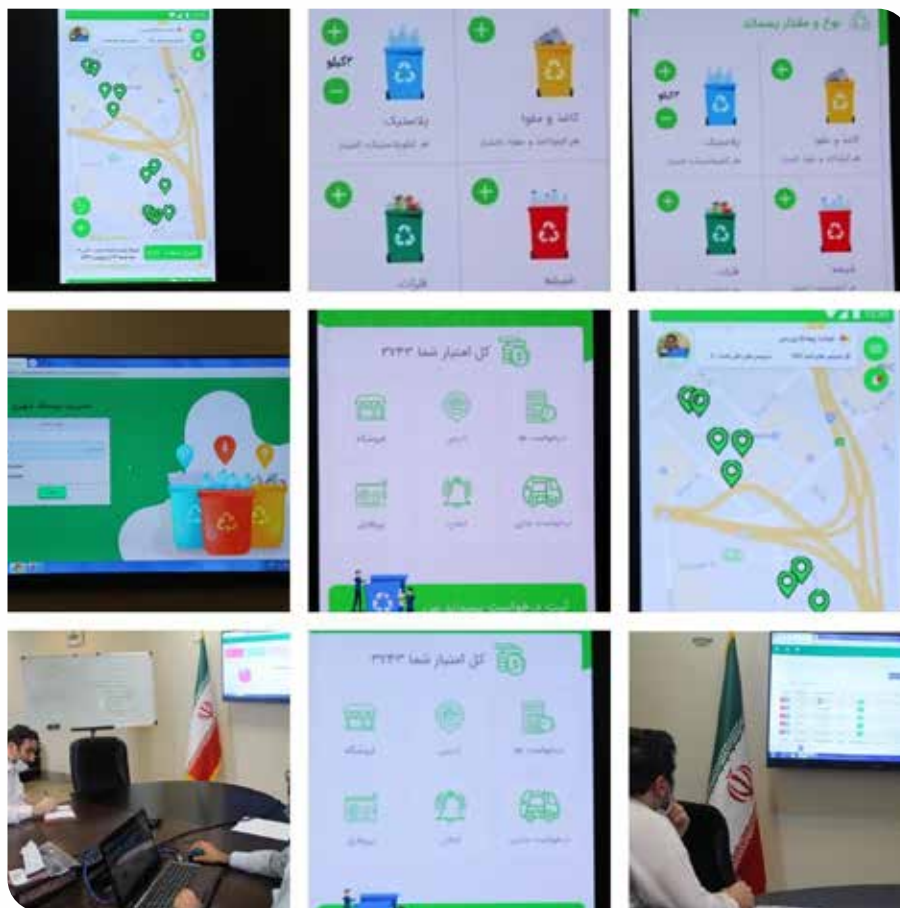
۲کیلو

پلاستیک

کاغذ و مقوا

فلزات

شیشه

نوع و مقدار پسماند

۲کیلو

پلاستیک

کاغذ و مقوا

فلزات

شیشه

کل امتیاز شما ۳۷۴۳

فروشگاه

درخواست ها

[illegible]

اعلان

درخواست های

کل امتیاز شما ۳۷۴۳

فروشگاه

درخواست ها

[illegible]

اعلان

درخواست های